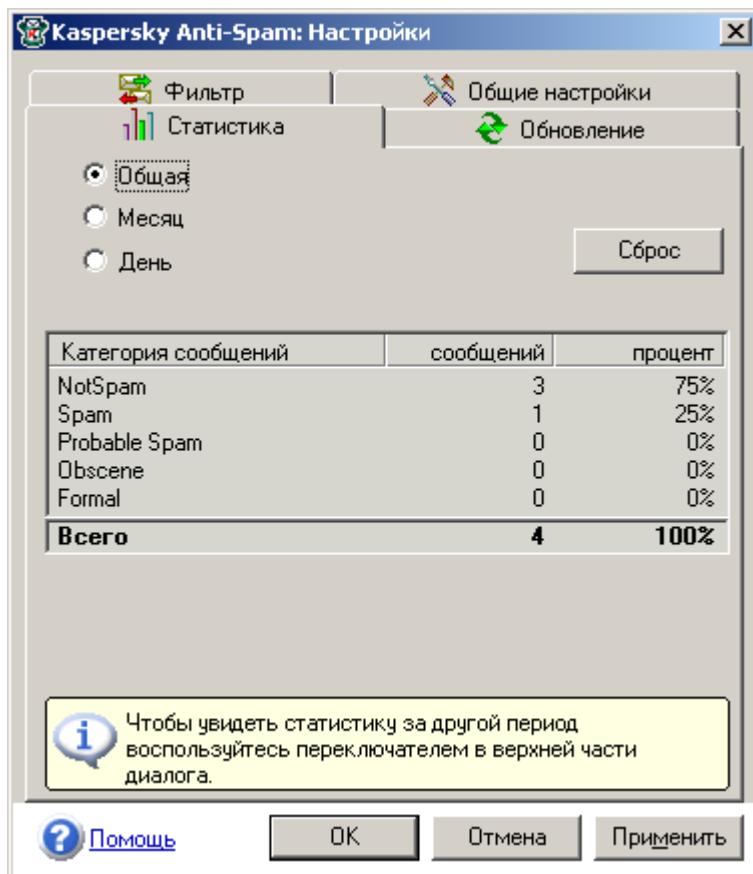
Kaspersky Anti-Spam: Настройки

Фильтр
Общие настройки
Статистика
Обновление

Общая
Месяц
День

Сброс

| Категория сообщений | сообщений | процент |
|---|---|---|
| NotSpam | 3 | 75% |
| Spam | 1 | 25% |
| Probable Spam | 0 | 0% |
| Obscene | 0 | 0% |
| Formal | 0 | 0% |
| **Всего** | **4** | **100%** |

Чтобы увидеть статистику за другой период воспользуйтесь переключателем в верхней части диалога.

Помощь
OK
Отмена
Применить